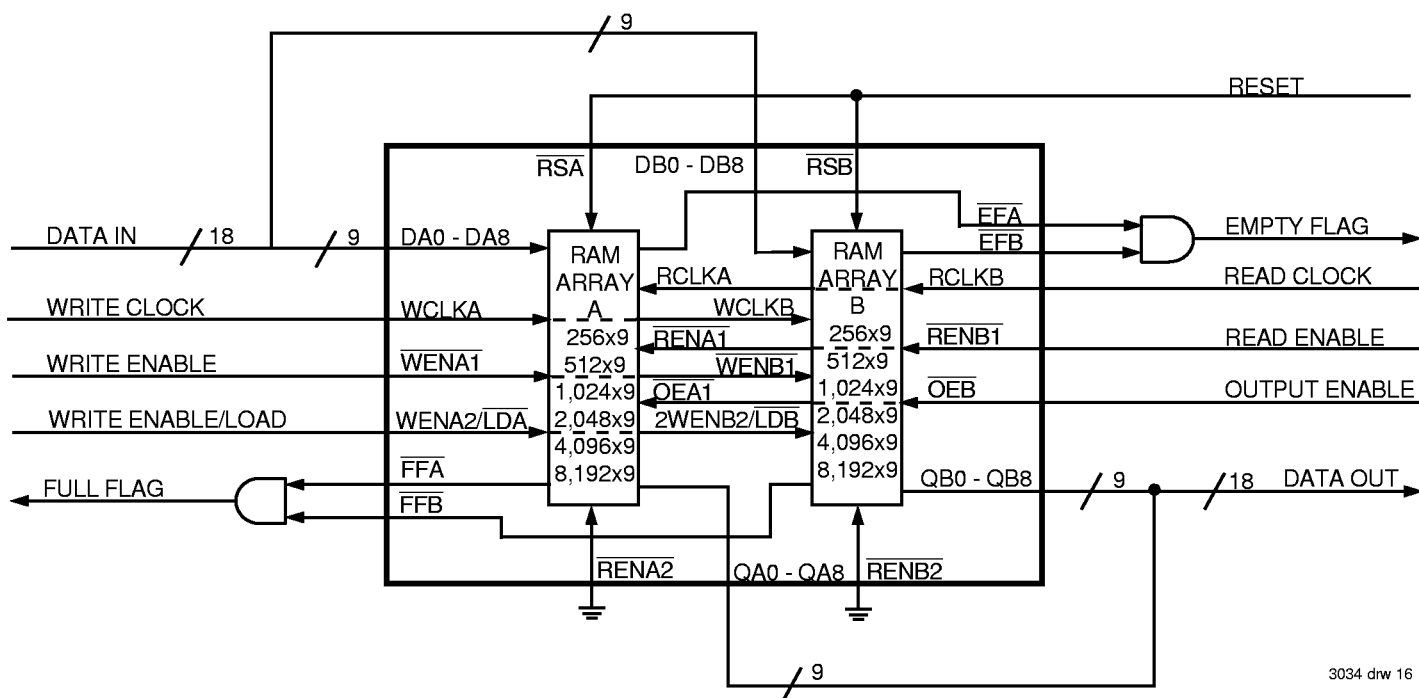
9

RESET

$\overline{RSA}$ DB0 - DB8 $\overline{RSB}$

$\overline{EFA}$

$\overline{EFB}$

EMPTY FLAG

DATA IN 18 9 DA0 - DA8

RAM ARRAY A 256x9 512x9 1,024x9 2,048x9 4,096x9 8,192x9

RAM ARRAY B 256x9 512x9 1,024x9 2,048x9 4,096x9 8,192x9

RCLKA RCLKB READ CLOCK

WRITE CLOCK WCLKA WCLKB

$\overline{RENA1}$ $\overline{RENB1}$ READ ENABLE

WRITE ENABLE $\overline{WENA1}$ $\overline{WENB1}$

$\overline{OEA1}$ $\overline{OEB}$ OUTPUT ENABLE

WRITE ENABLE/LOAD WENA2/$\overline{LDA}$ 2WENB2/$\overline{LDB}$

$\overline{FFA}$

FULL FLAG

$\overline{FFB}$

QB0 - QB8 9 18 DATA OUT

$\overline{RENA2}$ QA0 - QA8 $\overline{RENB2}$

9

3034 drw 16